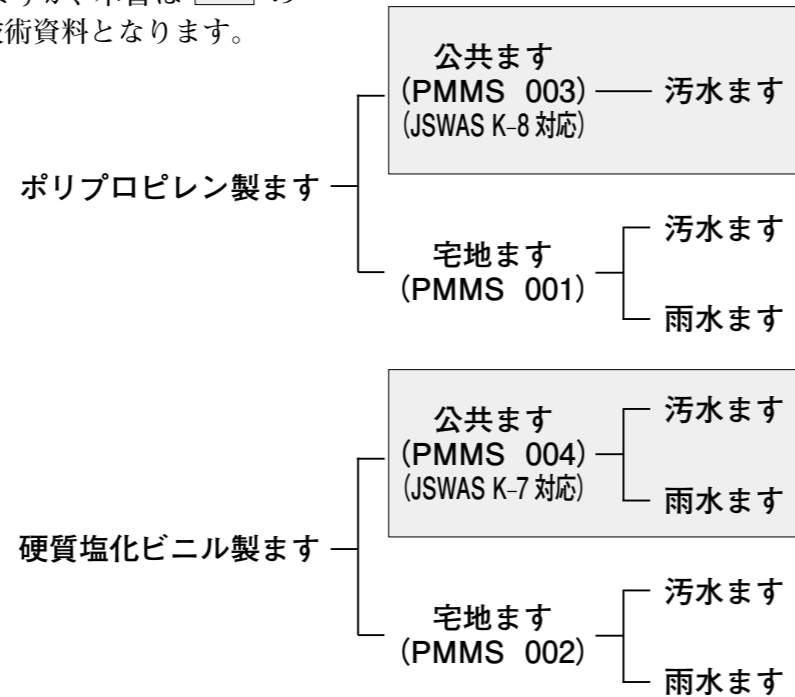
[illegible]すが、本書は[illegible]の
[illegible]技術資料となります。

ポリプロピレン製ます

公共ます
(PMMS 003)
(JSWAS K-8 対応)
汚水ます

宅地ます
(PMMS 001)
汚水ます
雨水ます

硬質塩化ビニル製ます

公共ます
(PMMS 004)
(JSWAS K-7 対応)
汚水ます
雨水ます

宅地ます
(PMMS 002)
汚水ます
雨水ます